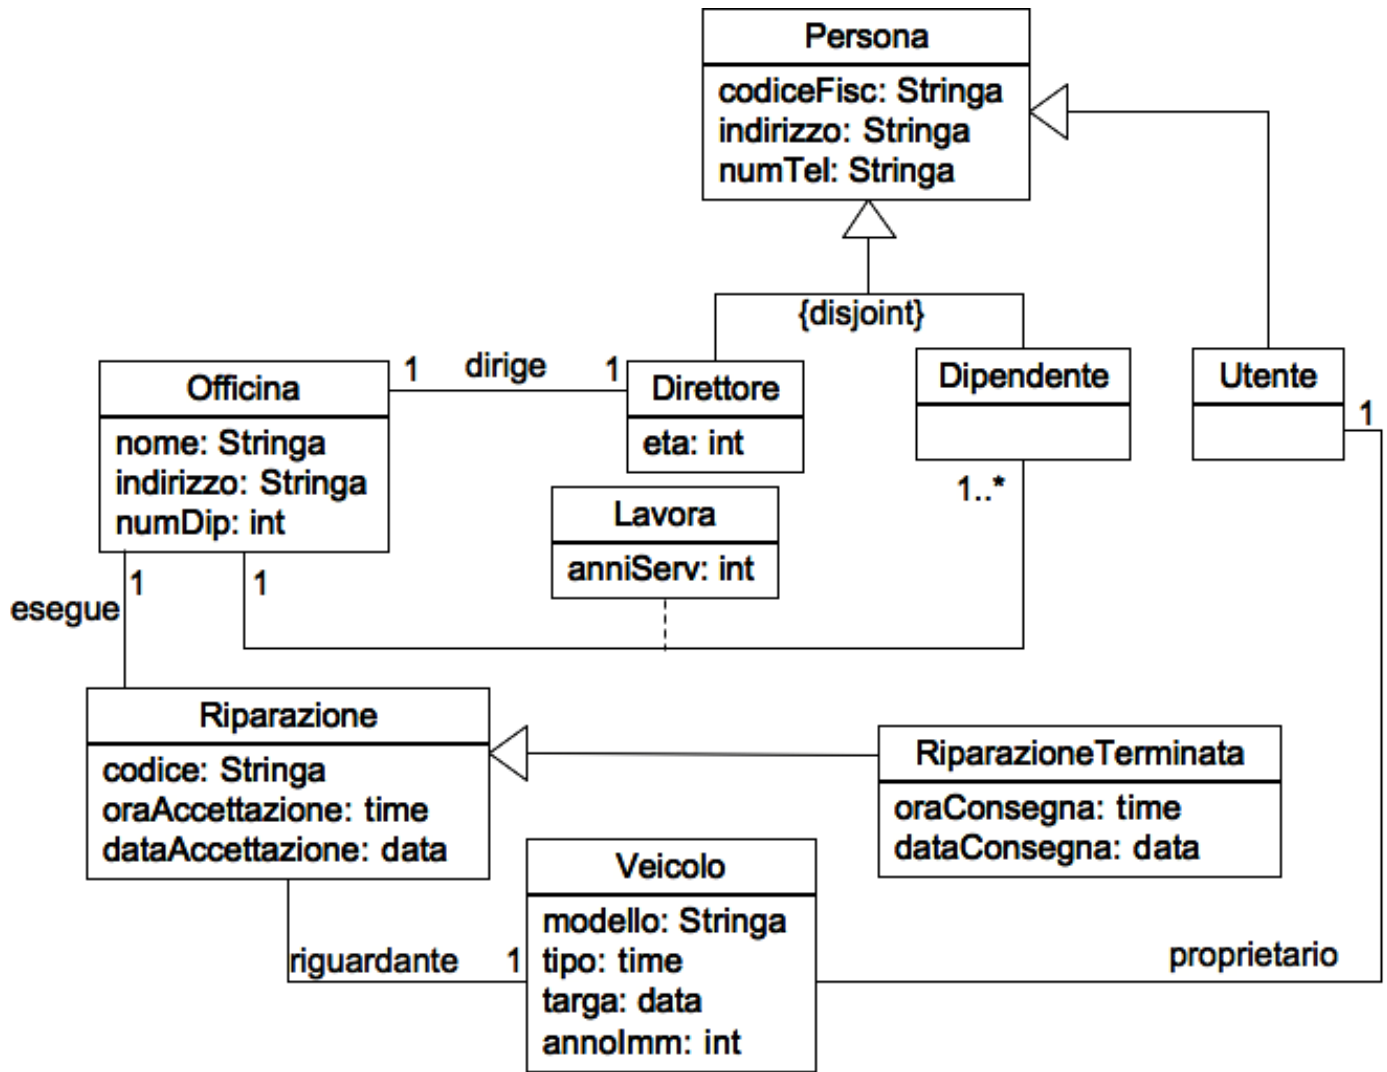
Persona
codiceFisc: Stringa
indirizzo: Stringa
numTel: Stringa

{disjoint}

Officina
nome: Stringa
indirizzo: Stringa
numDip: int

1 dirige 1

Direttore
eta: int

Dipendente

Utente

1

Lavora
anniServ: int

1..*

esegue 1

1

Riparazione
codice: Stringa
oraAccettazione: time
dataAccettazione: data

RiparazioneTerminata
oraConsegna: time
dataConsegna: data

Veicolo
modello: Stringa
tipo: time
targa: data
annoImm: int

riguardante 1

proprietario